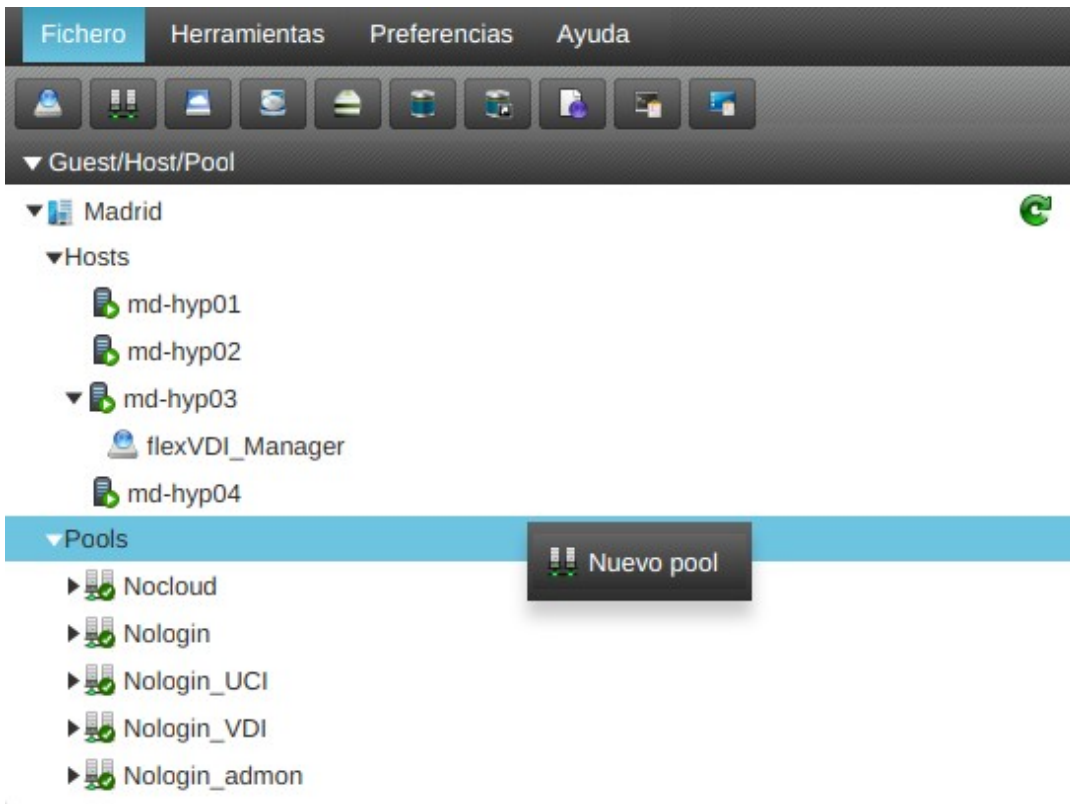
Fichero Herramientas Preferencias Ayuda

Guest/Host/Pool

Madrid

Hosts

md-hyp01

md-hyp02

md-hyp03

flexVDI_Manager

md-hyp04

Pools

Nuevo pool

Nocloud

Nologin

Nologin_UCI

Nologin_VDI

Nologin_admon